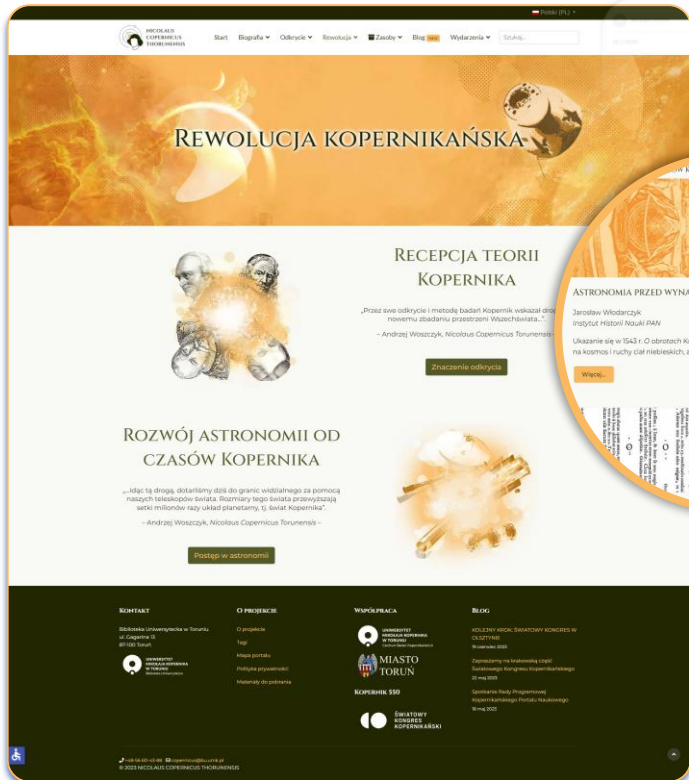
Polski (PL)

NICOLAUS COPERNICUS THORUNENSIS

Start Biografia Odkrycie Rewolucja Zasoby Blog NEW Wydarzenia Szukaj...

Rewolucja kopernikańska

Recepcja teorii Kopernika

„Przez swe odkrycie i metodę badań Kopernik wskazał drogę nowemu zbadaniu przestrzeni Wszechświata..."

– Andrzej Woszczyk, Nicolaus Copernicus Torunensis –

Znaczenie odkrycia

Astronomia przed wyna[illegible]

Jarosław Włodarczyk
Instytut Historii Nauki PAN

Ukazanie się w 1543 r. O obrotach K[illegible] na kosmos i ruchy ciał niebieskich, a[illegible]

Więcej...

Rozwój astronomii od czasów Kopernika

„Idąc tą drogą, dotarliśmy dziś do granic widzialnego za pomocą naszych teleskopów świata. Rozmiary tego świata przewyższają setki milionów razy układ planetarny, tj. świat Kopernika".

– Andrzej Woszczyk, Nicolaus Copernicus Torunensis –

Postęp w astronomii

Kontakt

Biblioteka Uniwersytecka w Toruniu
ul. Gagarina 13
87-100 Toruń

UNIWERSYTET MIKOŁAJA KOPERNIKA W TORUNIU Biblioteka Uniwersytecka

O projekcie

O projekcie
Tagi
Mapa portalu
Polityka prywatności
Materiały do pobrania

Współpraca

UNIWERSYTET MIKOŁAJA KOPERNIKA W TORUNIU Centrum Badań Kopernikańskich

MIASTO TORUŃ

Kopernik 550

ŚWIATOWY KONGRES KOPERNIKAŃSKI

Blog

KOLEJNY KROK ŚWIATOWY KONGRES W OLSZTYNIE
19 czerwca 2023

Zapraszamy na krakowską część Światowego Kongresu Kopernikańskiego
22 maj 2023

Spotkanie Rady Programowej Kopernikańskiego Portalu Naukowego
19 maj 2023

+48 56 611-43-86 copernicus@bu.umk.pl
© 2023 NICOLAUS COPERNICUS THORUNENSIS